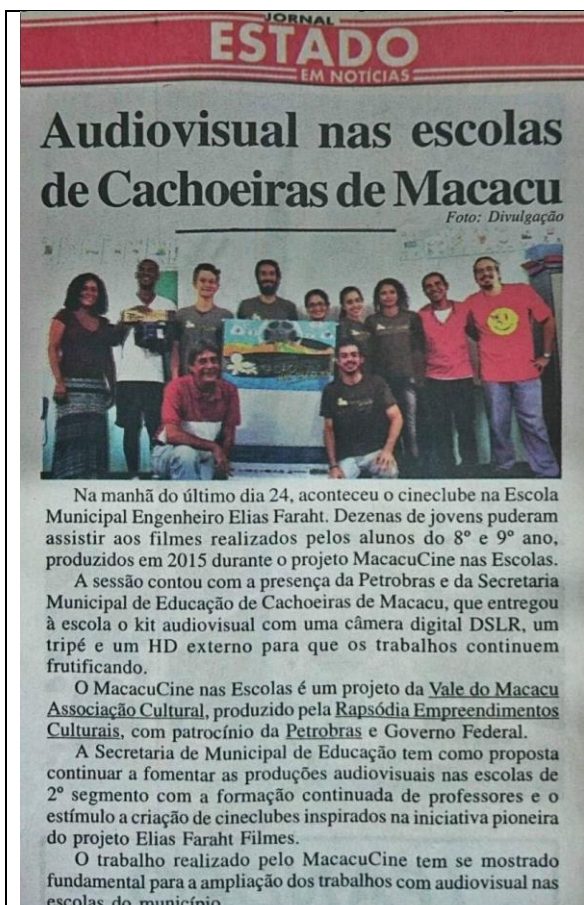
JORNAL
ESTADO
EM NOTÍCIAS

Audiovisual nas escolas de Cachoeiras de Macacu

Foto: Divulgação

Na manhã do último dia 24, aconteceu o cineclube na Escola Municipal Engenheiro Elias Faraht. Dezenas de jovens puderam assistir aos filmes realizados pelos alunos do 8º e 9º ano, produzidos em 2015 durante o projeto MacacuCine nas Escolas.

A sessão contou com a presença da Petrobras e da Secretaria Municipal de Educação de Cachoeiras de Macacu, que entregou à escola o kit audiovisual com uma câmera digital DSLR, um tripé e um HD externo para que os trabalhos continuem frutificando.

O MacacuCine nas Escolas é um projeto da Vale do Macacu Associação Cultural, produzido pela Rapsódia Empreendimentos Culturais, com patrocínio da Petrobras e Governo Federal.

A Secretaria de Municipal de Educação tem como proposta continuar a fomentar as produções audiovisuais nas escolas de 2º segmento com a formação continuada de professores e o estímulo a criação de cineclubes inspirados na iniciativa pioneira do projeto Elias Faraht Filmes.

O trabalho realizado pelo MacacuCine tem se mostrado fundamental para a ampliação dos trabalhos com audiovisual nas escolas do município.